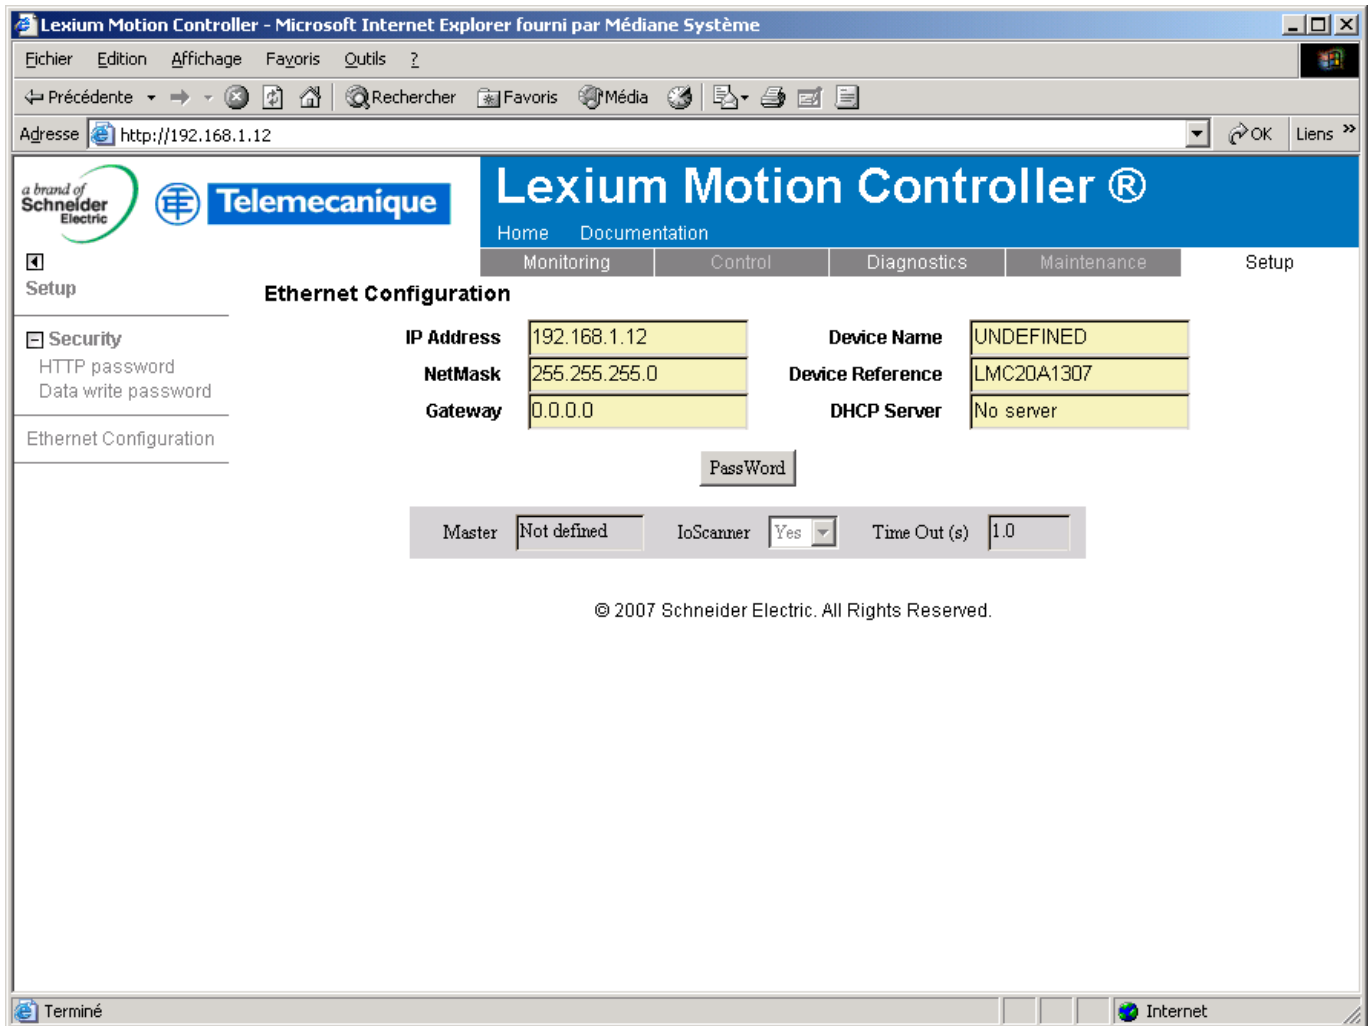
Lexium Motion Controller - Microsoft Internet Explorer fourni par Médiane Système

Fichier Edition Affichage Favoris Outils ?

Précédente Rechercher Favoris Média

Adresse http://192.168.1.12 OK Liens »

a brand of Schneider Electric Telemecanique

Lexium Motion Controller ®

Home Documentation

Monitoring Control Diagnostics Maintenance Setup

Setup

Security
HTTP password
Data write password

Ethernet Configuration

Ethernet Configuration

| IP Address | 192.168.1.12 | Device Name | UNDEFINED |
|---|---|---|---|
| NetMask | 255.255.255.0 | Device Reference | LMC20A1307 |
| Gateway | 0.0.0.0 | DHCP Server | No server |

PassWord

Master Not defined IoScanner Yes Time Out (s) 1.0

© 2007 Schneider Electric. All Rights Reserved.

Terminé Internet